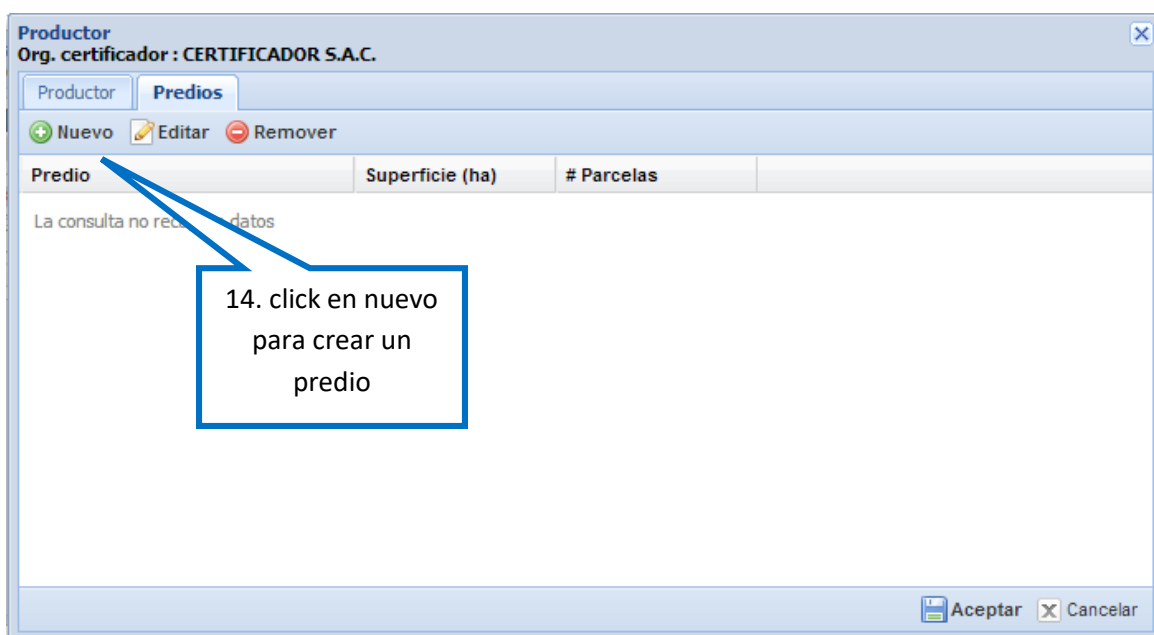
Productor
Org. certificador : CERTIFICADOR S.A.C.

Productor
Predios

Nuevo Editar Remover

| Predio | Superficie (ha) | # Parcelas |
|---|---|---|

La consulta no rec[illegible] datos

14. click en nuevo para crear un predio

Aceptar Cancelar